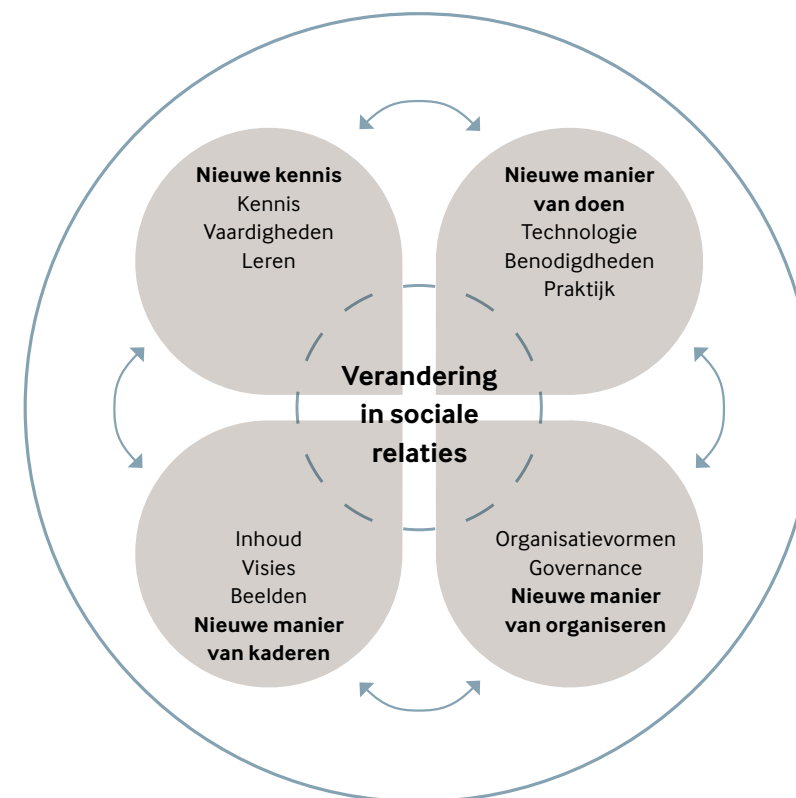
Nieuwe kennis
Kennis
Vaardigheden
Leren

Nieuwe manier van doen
Technologie
Benodigdheden
Praktijk

Verandering in sociale relaties

Inhoud
Visies
Beelden
Nieuwe manier van kaderen

Organisatievormen
Governance
Nieuwe manier van organiseren